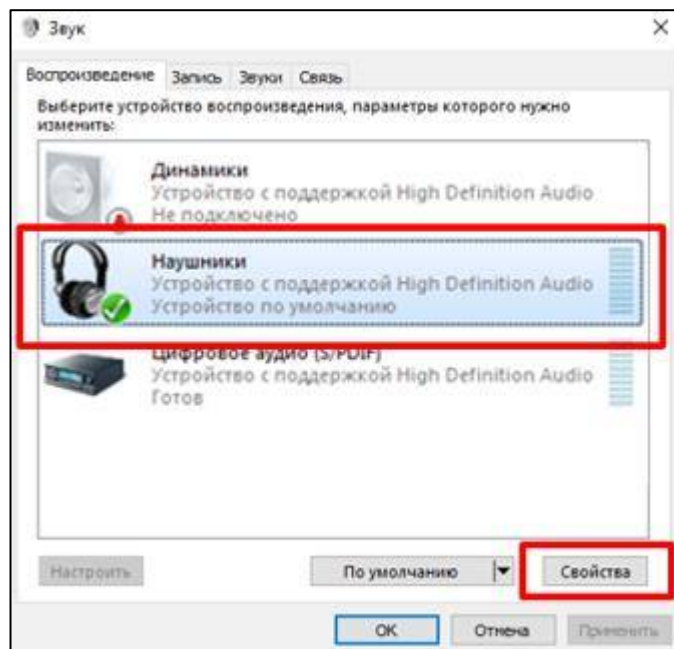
Звук

Воспроизведение Запись Звуки Связь

Выберите устройство воспроизведения, параметры которого нужно изменить:

Динамики
Устройство с поддержкой High Definition Audio
Не подключено

Наушники
Устройство с поддержкой High Definition Audio
Устройство по умолчанию

Цифровое аудио (S/PDIF)
Устройство с поддержкой High Definition Audio
Готов

Настроить
По умолчанию
Свойства

OK
Отмена
Применить